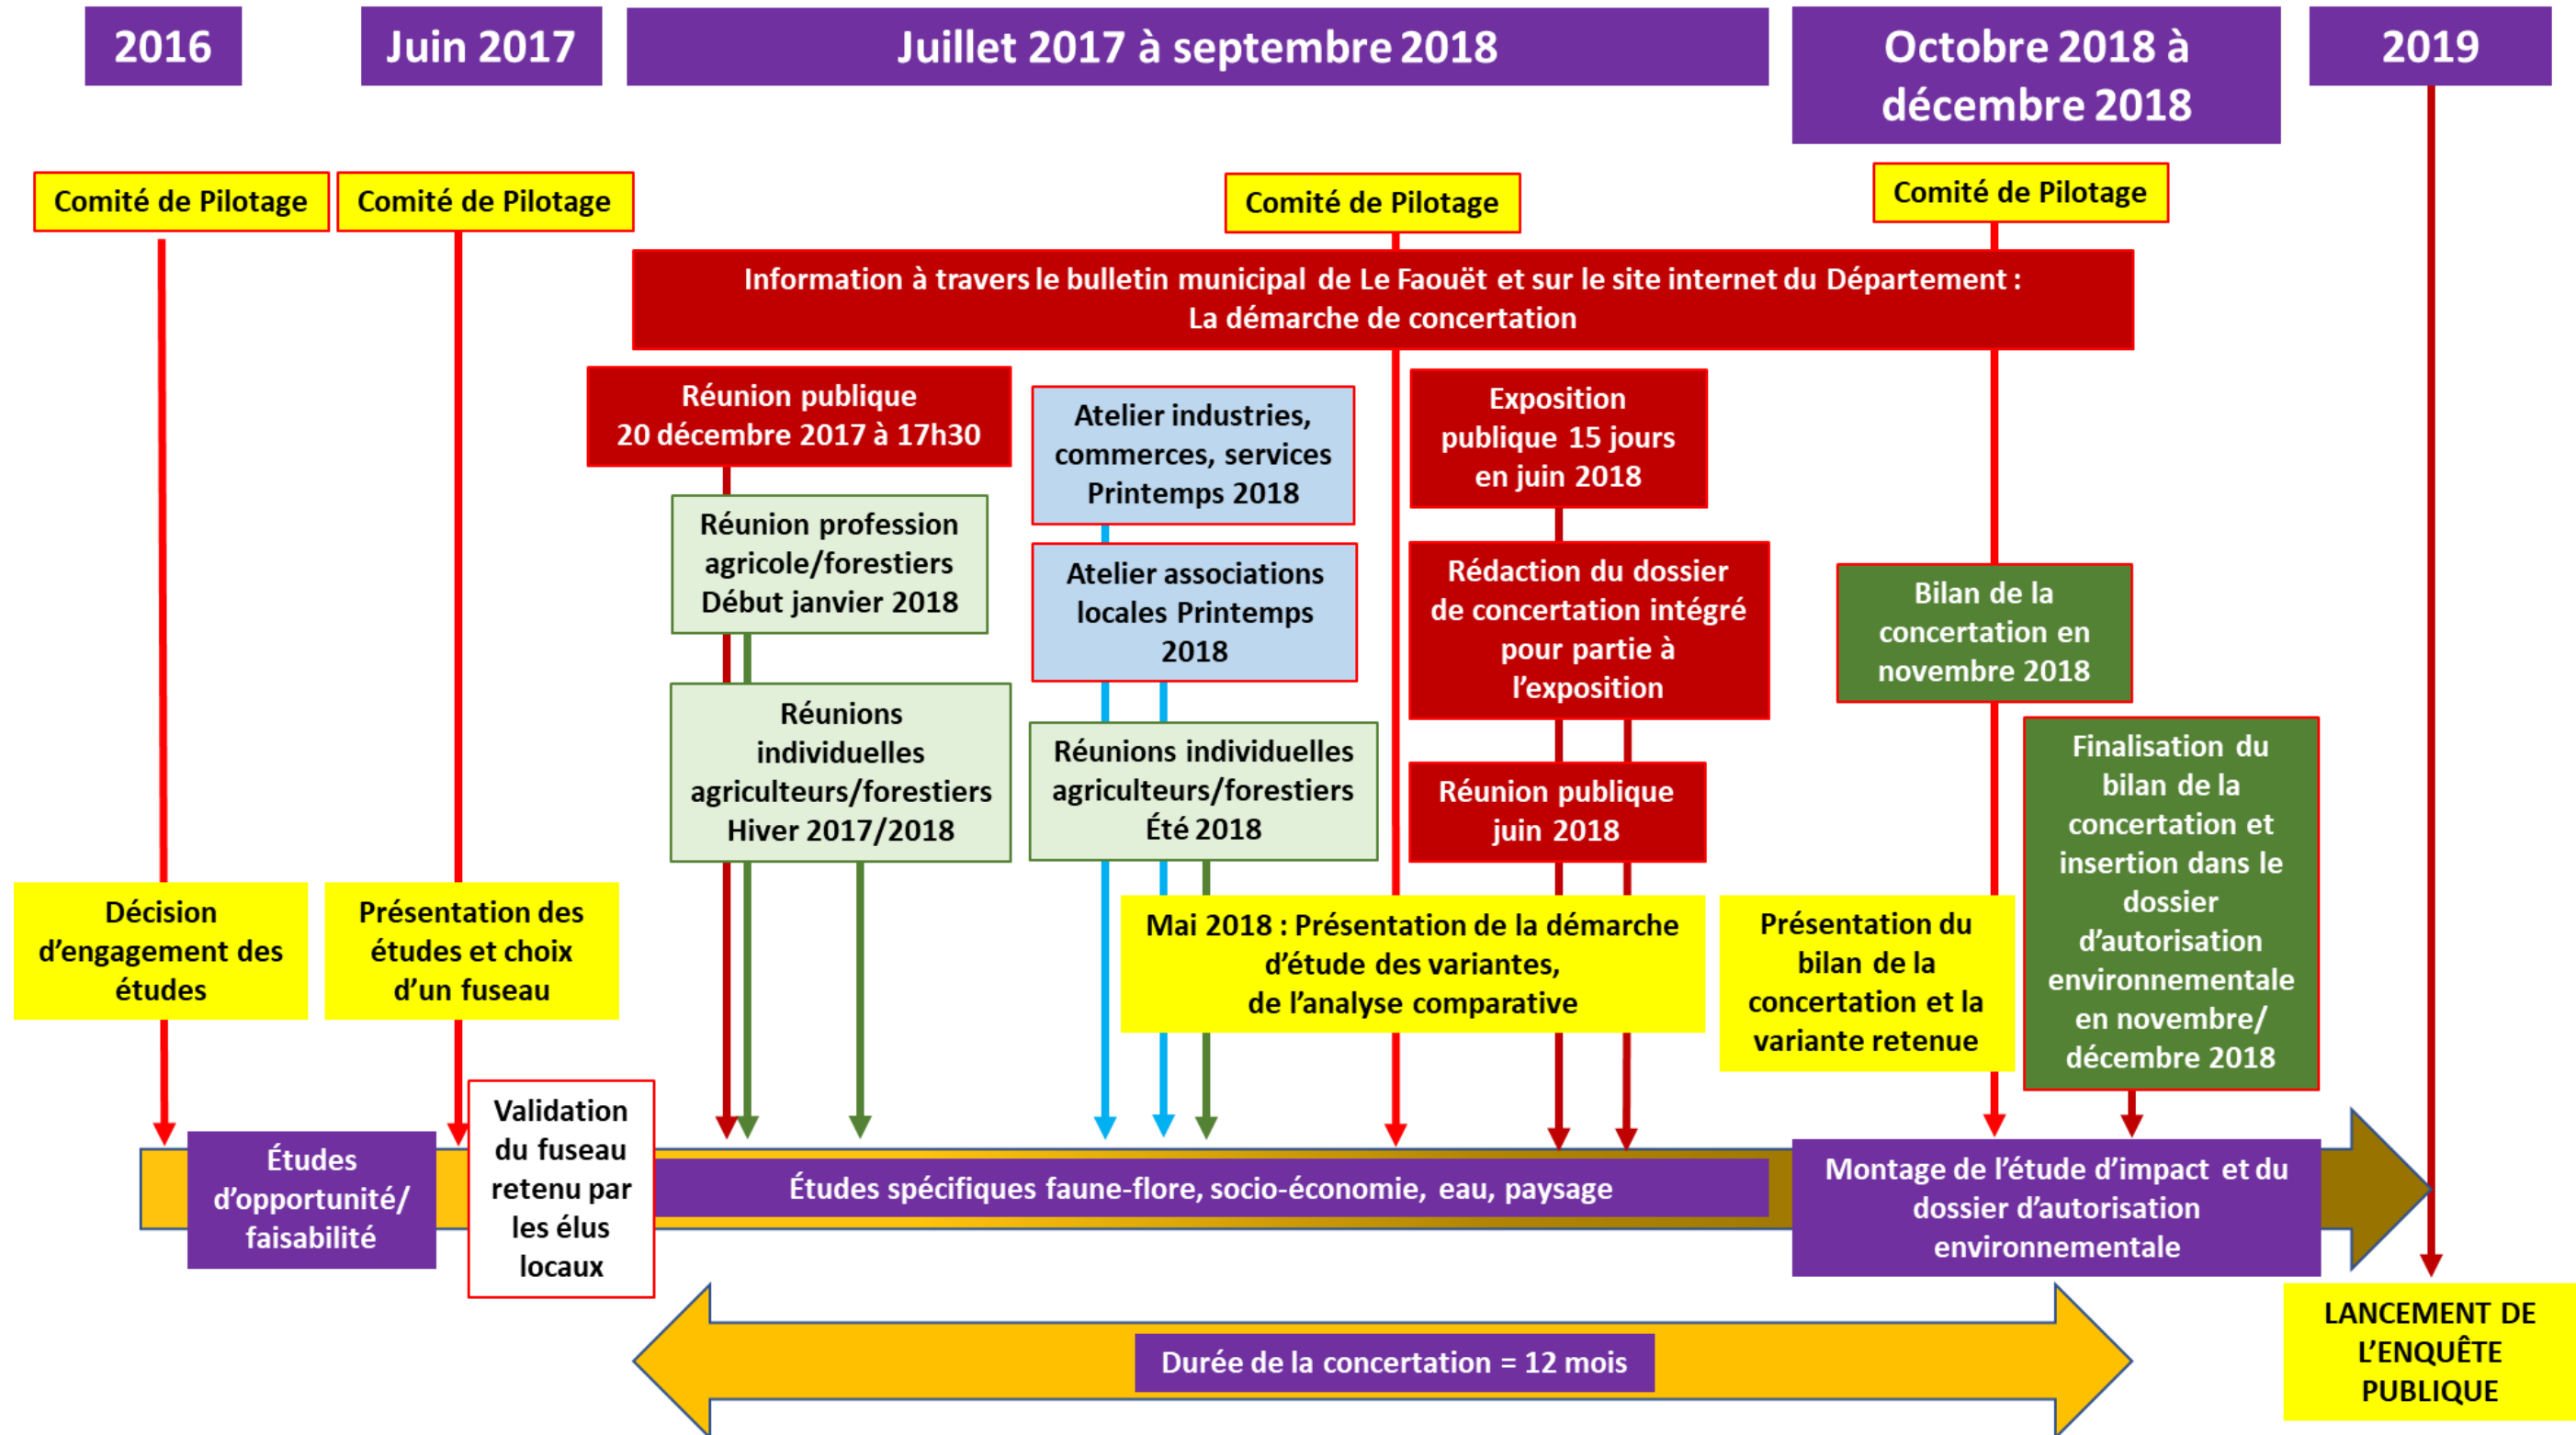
2016

Juin 2017

Juillet 2017 à septembre 2018

Octobre 2018 à décembre 2018

2019

Comité de Pilotage

Comité de Pilotage

Comité de Pilotage

Comité de Pilotage

Information à travers le bulletin municipal de Le Faouët et sur le site internet du Département : La démarche de concertation

Réunion publique 20 décembre 2017 à 17h30

Atelier industries, commerces, services Printemps 2018

Exposition publique 15 jours en juin 2018

Réunion profession agricole/forestiers Début janvier 2018

Atelier associations locales Printemps 2018

Rédaction du dossier de concertation intégré pour partie à l'exposition

Bilan de la concertation en novembre 2018

Réunions individuelles agriculteurs/forestiers Hiver 2017/2018

Réunions individuelles agriculteurs/forestiers Été 2018

Réunion publique juin 2018

Finalisation du bilan de la concertation et insertion dans le dossier d'autorisation environnementale en novembre/ décembre 2018

Décision d'engagement des études

Présentation des études et choix d'un fuseau

Mai 2018 : Présentation de la démarche d'étude des variantes, de l'analyse comparative

Présentation du bilan de la concertation et la variante retenue

Études d'opportunité/ faisabilité

Validation du fuseau retenu par les élus locaux

Études spécifiques faune-flore, socio-économie, eau, paysage

Montage de l'étude d'impact et du dossier d'autorisation environnementale

LANCEMENT DE L'ENQUÊTE PUBLIQUE

Durée de la concertation = 12 mois